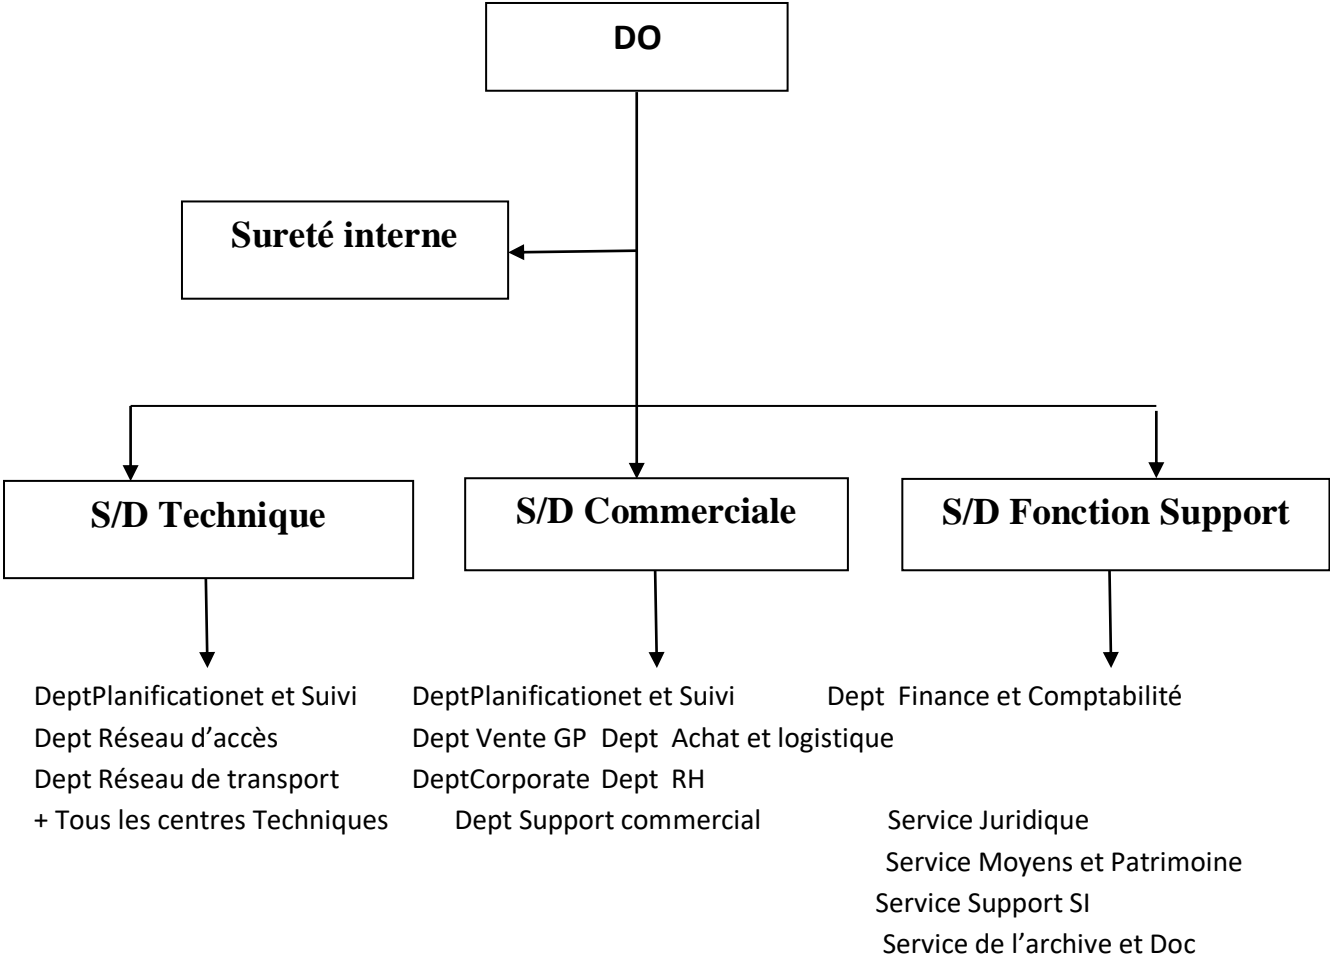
DO

Sureté interne

S/D Technique

S/D Commerciale

S/D Fonction Support

DeptPlanificationet et Suivi
Dept Réseau d'accès
Dept Réseau de transport
+ Tous les centres Techniques

DeptPlanificationet et Suivi
Dept Vente GP
DeptCorporate
Dept Support commercial

Dept Finance et Comptabilité
Dept Achat et logistique
Dept RH
Service Juridique
Service Moyens et Patrimoine
Service Support SI
Service de l'archive et Doc